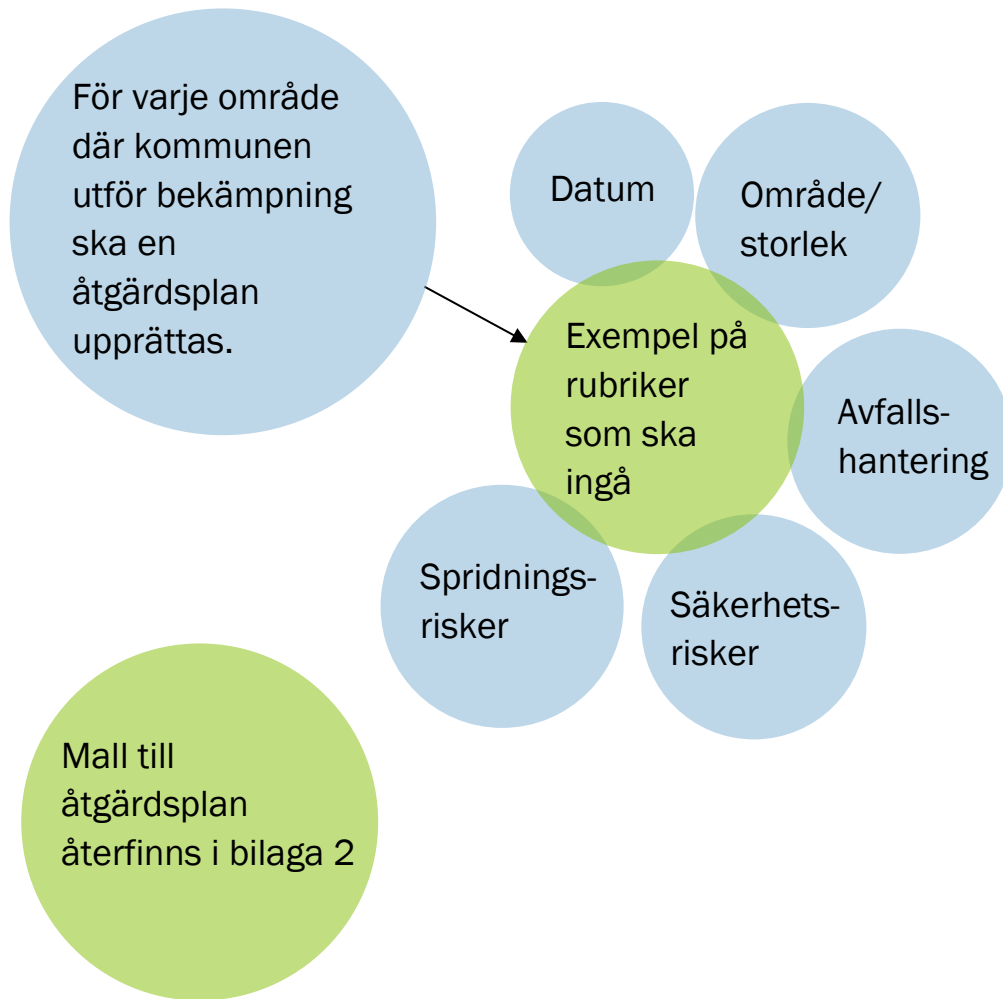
För varje område där kommunen utför bekämpning ska en åtgärdsplan upprättas.

Datum

Område/ storlek

Exempel på rubriker som ska ingå

Avfalls-hantering

Spridnings-risker

Säkerhets-risker

Mall till åtgärdsplan återfinns i bilaga 2